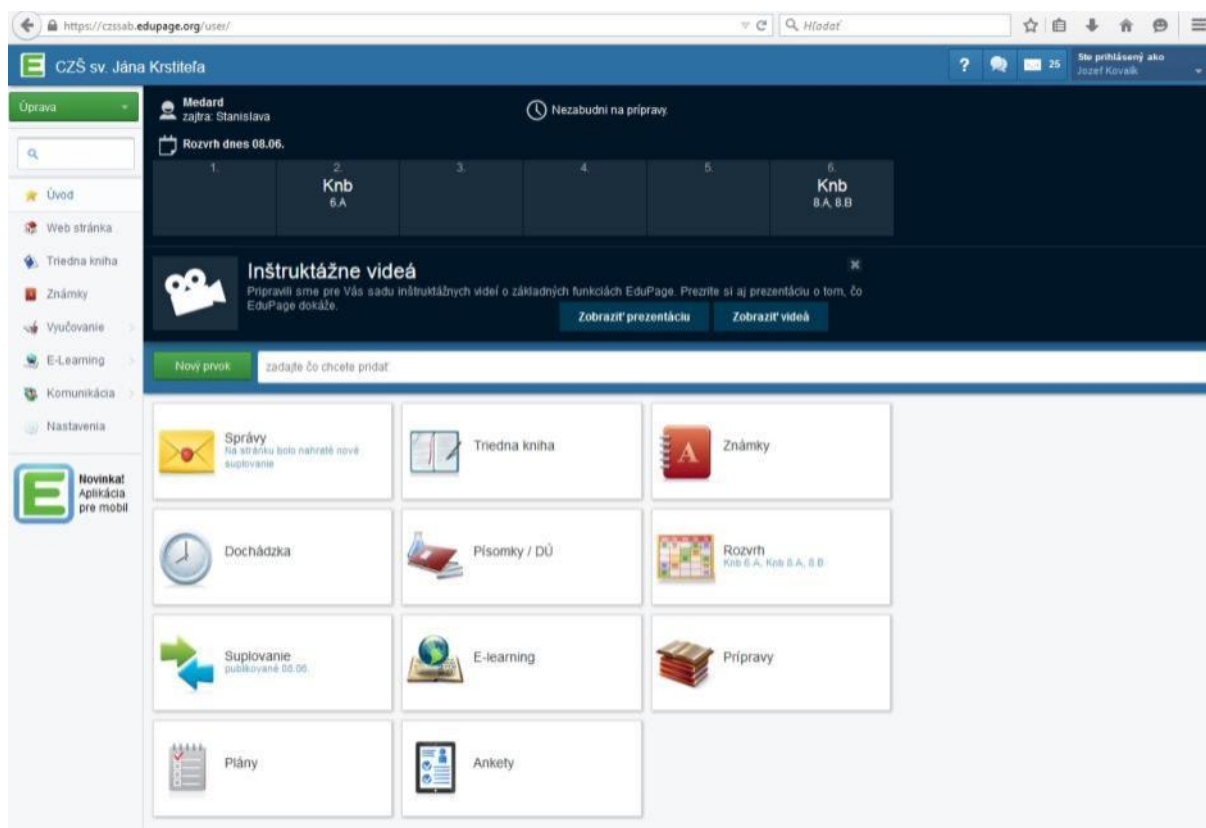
https://czssab.edupage.org/user/

Hľadať

CZŠ sv. Jána Krstiteľa

?

25

Ste prihlásený ako
Jozef Kovalík

Úprava

Úvod
Web stránka
Triedna kniha
Známky
Vyučovanie
E-Learning
Komunikácia
Nastavenia

Novinka!
Aplikácia
pre mobil

Medard
zajtra: Stanislava

Nezabudni na prípravy.

Rozvrh dnes 08.06.

| 1. | 2. | 3. | 4. | 5. | 6. |
|---|---|---|---|---|---|
| | Knb 6.A | | | | Knb 8.A, 8.B |

Inštruktážne videá

Pripravili sme pre Vás sadu inštruktážnych videí o základných funkciách EduPage. Prezrite si aj prezentáciu o tom, čo EduPage dokáže.

Zobraziť prezentáciu

Zobraziť videá

Nový prvok

zadajte čo chcete pridať

Správy
Na stránku bolo nahraté nové suplovanie

Triedna kniha

Známky

Dochádzka

Písomky / DÚ

Rozvrh
Knb 6.A, Knb 8.A, 8.B

Suplovanie
publikované 08.06.

E-learning

Prípravy

Plány

Ankety